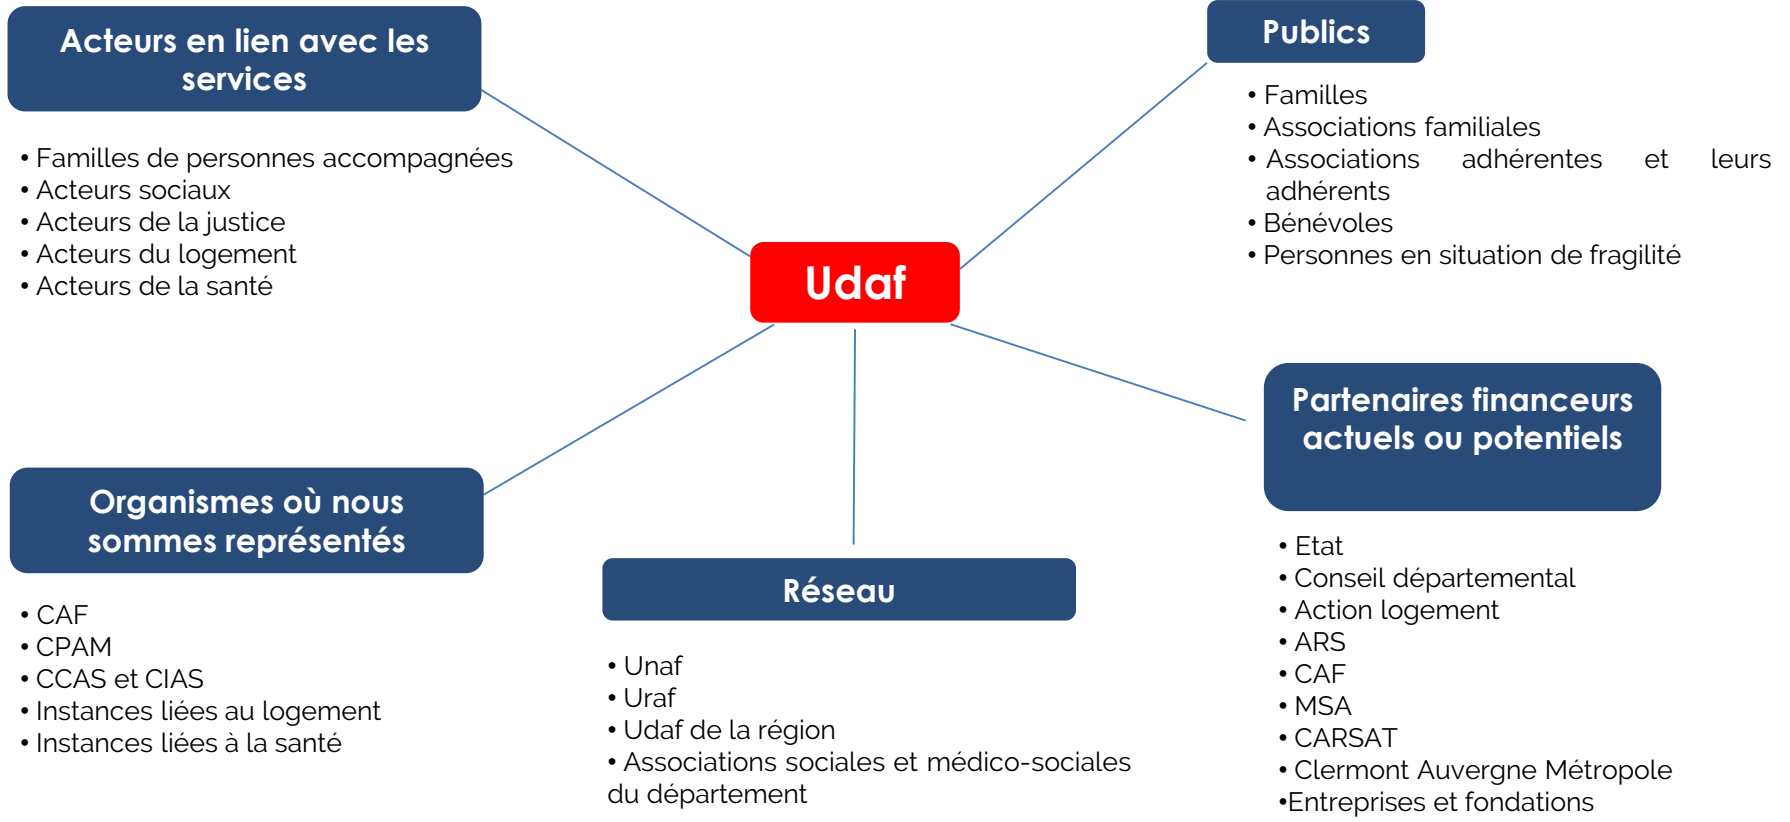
Acteurs en lien avec les services

• Familles de personnes accompagnées
• Acteurs sociaux
• Acteurs de la justice
• Acteurs du logement
• Acteurs de la santé

Publics

• Familles
• Associations familiales
• Associations adhérentes et leurs adhérents
• Bénévoles
• Personnes en situation de fragilité

Udaf

Partenaires financeurs actuels ou potentiels

• Etat
• Conseil départemental
• Action logement
• ARS
• CAF
• MSA
• CARSAT
• Clermont Auvergne Métropole
•Entreprises et fondations

Organismes où nous sommes représentés

• CAF
• CPAM
• CCAS et CIAS
• Instances liées au logement
• Instances liées à la santé

Réseau

• Unaf
• Uraf
• Udaf de la région
• Associations sociales et médico-sociales du département